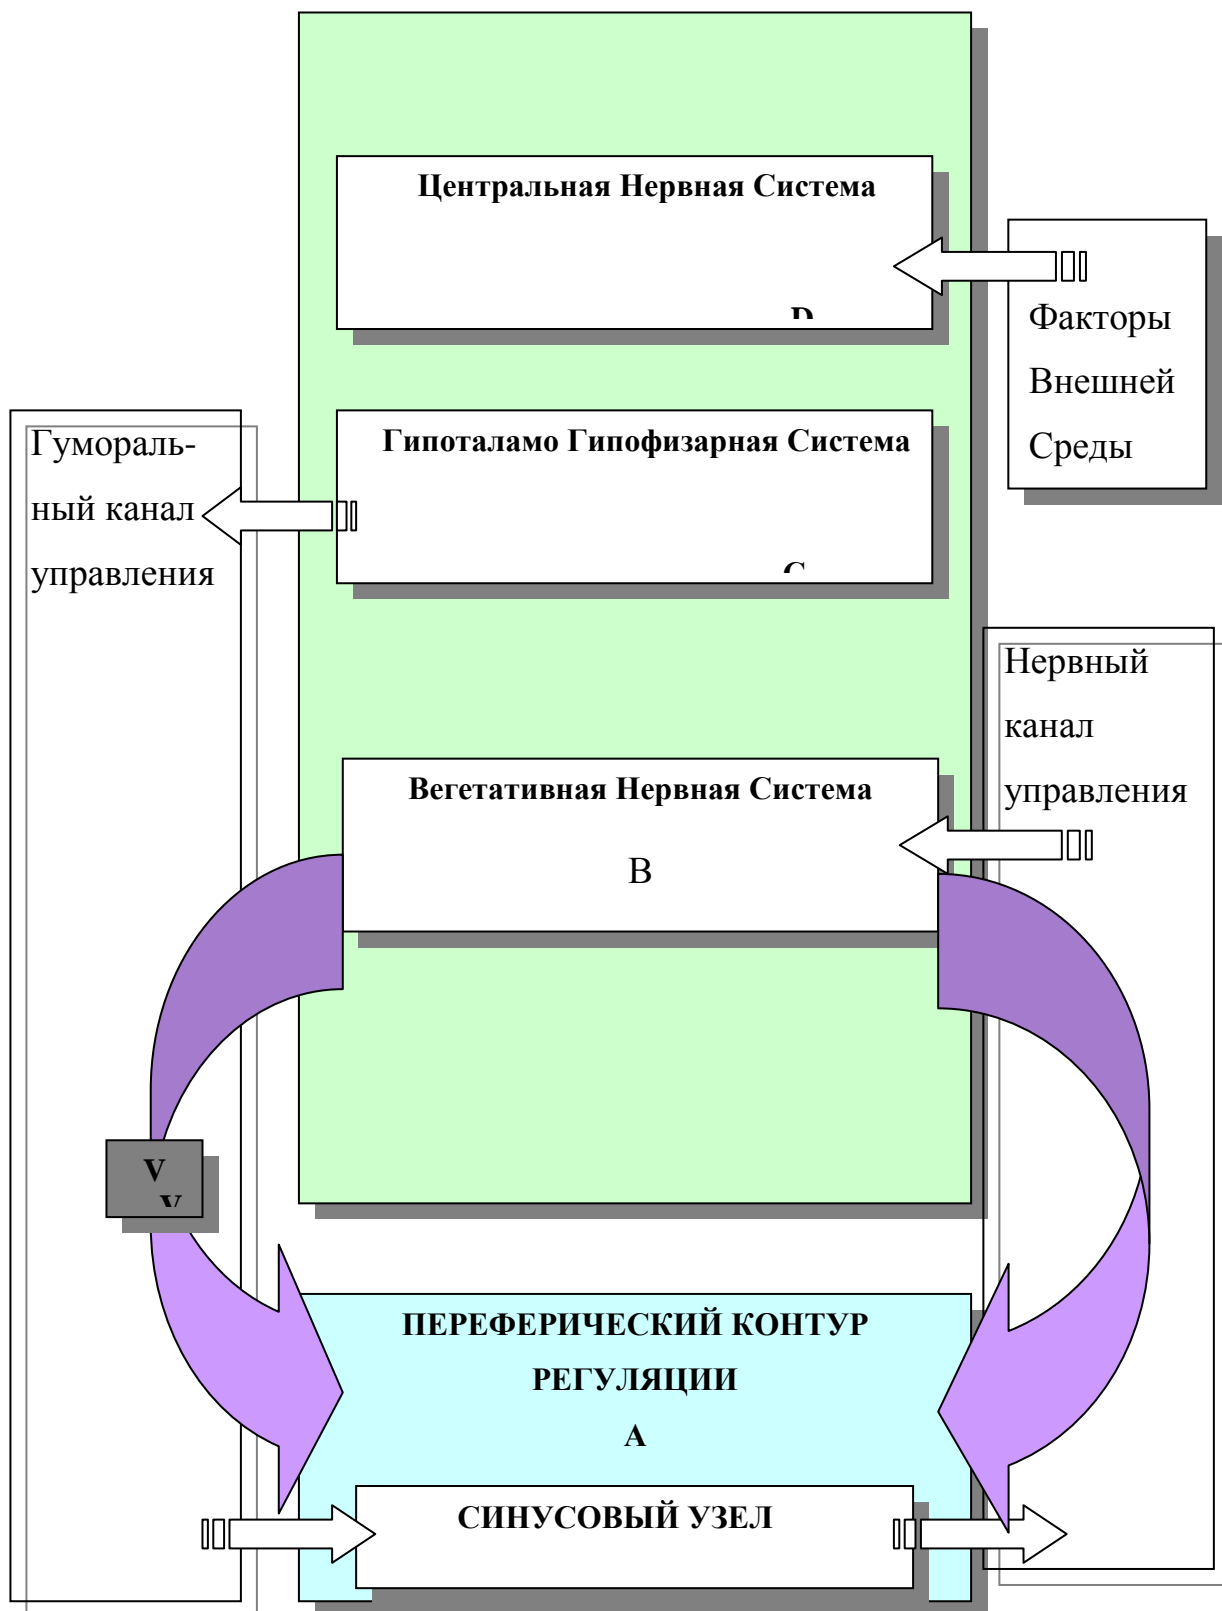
Центральная Нервная Система

D

Факторы Внешней Среды

Гумораль-ный канал управления

Гипоталамо Гипофизарная Система

C

Нервный канал управления

Вегетативная Нервная Система

B

V

ПЕРЕФЕРИЧЕСКИЙ КОНТУР РЕГУЛЯЦИИ

A

СИНУСОВЫЙ УЗЕЛ